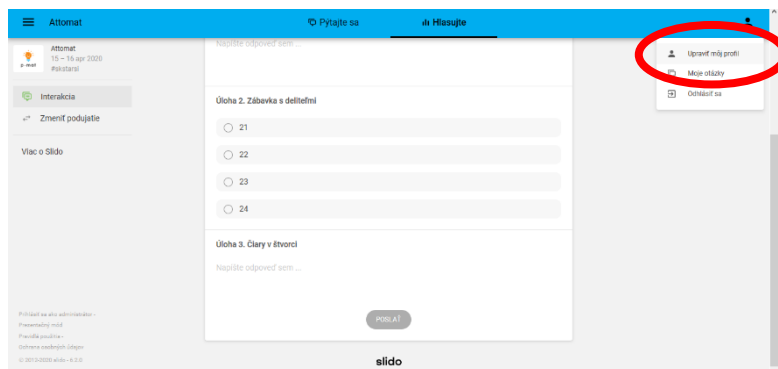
Attomat

Pýtajte sa

Hlasujte

Attomat
15 – 16 apr 2020
#skstarsi

Interakcia

Zmeniť podujatie

Viac o Slido

Prihlásiť sa ako administrator ·
Prezentačný mód
Pravidlá použitia ·
Ochrana osobných údajov
© 2012-2020 slido - 6.2.0

Napíšte odpoveď sem ...

Úloha 2. Zábavka s deliteľmi

21

22

23

24

Úloha 3. Čiary v štvorci

Napíšte odpoveď sem ...

POSLAŤ

slido

Upraviť môj profil

Moje otázky

Odhlásiť sa